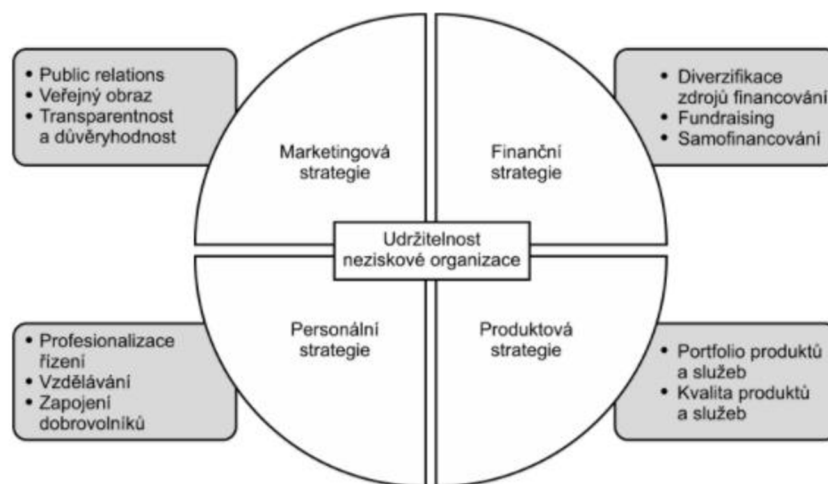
• Public relations
• Veřejný obraz
• Transparentnost a důvěryhodnost

Marketingová strategie

Finanční strategie

• Diverzifikace zdrojů financování
• Fundraising
• Samofinancování

Udržitelnost neziskové organizace

• Profesionalizace řízení
• Vzdělávání
• Zapojení dobrovolníků

Personální strategie

Produktová strategie

• Portfolio produktů a služeb
• Kvalita produktů a služeb